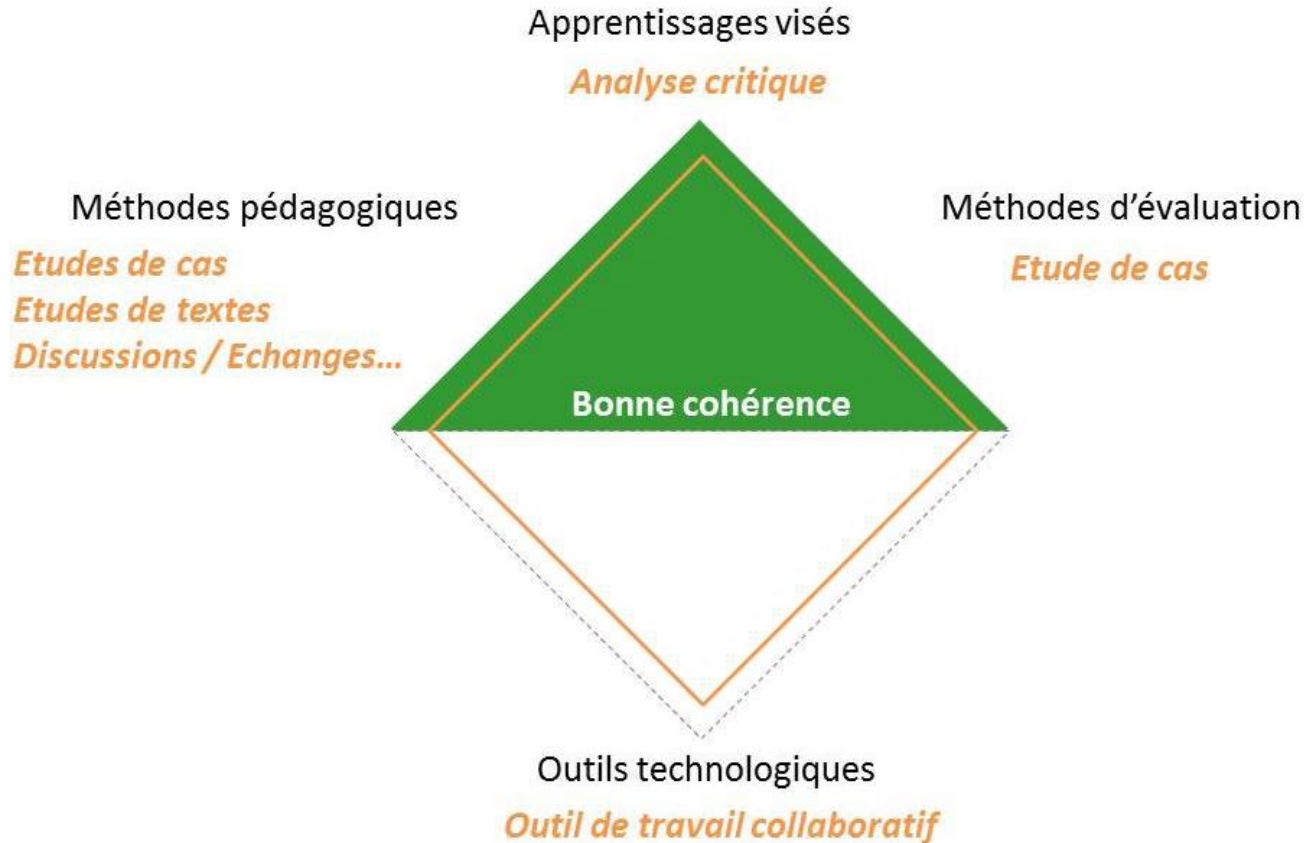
Apprentissages visés

Analyse critique

Méthodes pédagogiques

Etudes de cas
Etudes de textes
Discussions / Echanges…

Méthodes d'évaluation

Etude de cas

Bonne cohérence

Outils technologiques

Outil de travail collaboratif